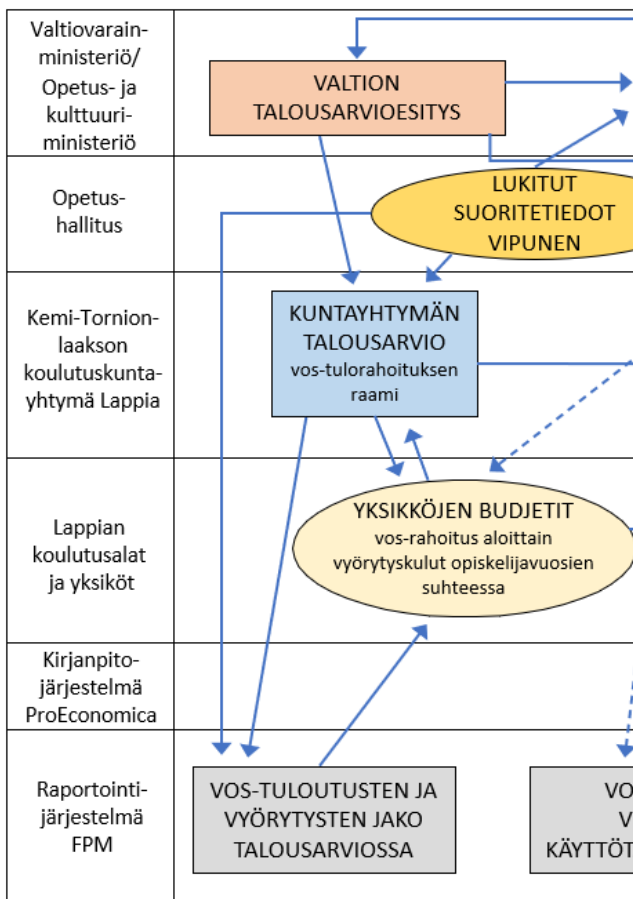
Valtiovarainministeriö/ Opetus- ja kulttuuriministeriö

VALTION TALOUSARVIOESITYS

Opetushallitus

LUKITUT SUORITETIEDOT VIPUNEN

Kemi-Tornionlaakson koulutuskuntayhtymä Lappia

KUNTAYHTYMÄN TALOUSARVIO
vos-tulorahoituksen raami

Lappian koulutusalat ja yksiköt

YKSIKKÖJEN BUDJETIT
vos-rahoitus aloittain
vyörytyskulut opiskelijavuosien suhteessa

Kirjanpitojärjestelmä ProEconomica

Raportointijärjestelmä FPM

VOS-TULOUTUSTEN JA VYÖRYTYSTEN JAKO TALOUSARVIOSSA

VO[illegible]
V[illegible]
KÄYTTÖ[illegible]